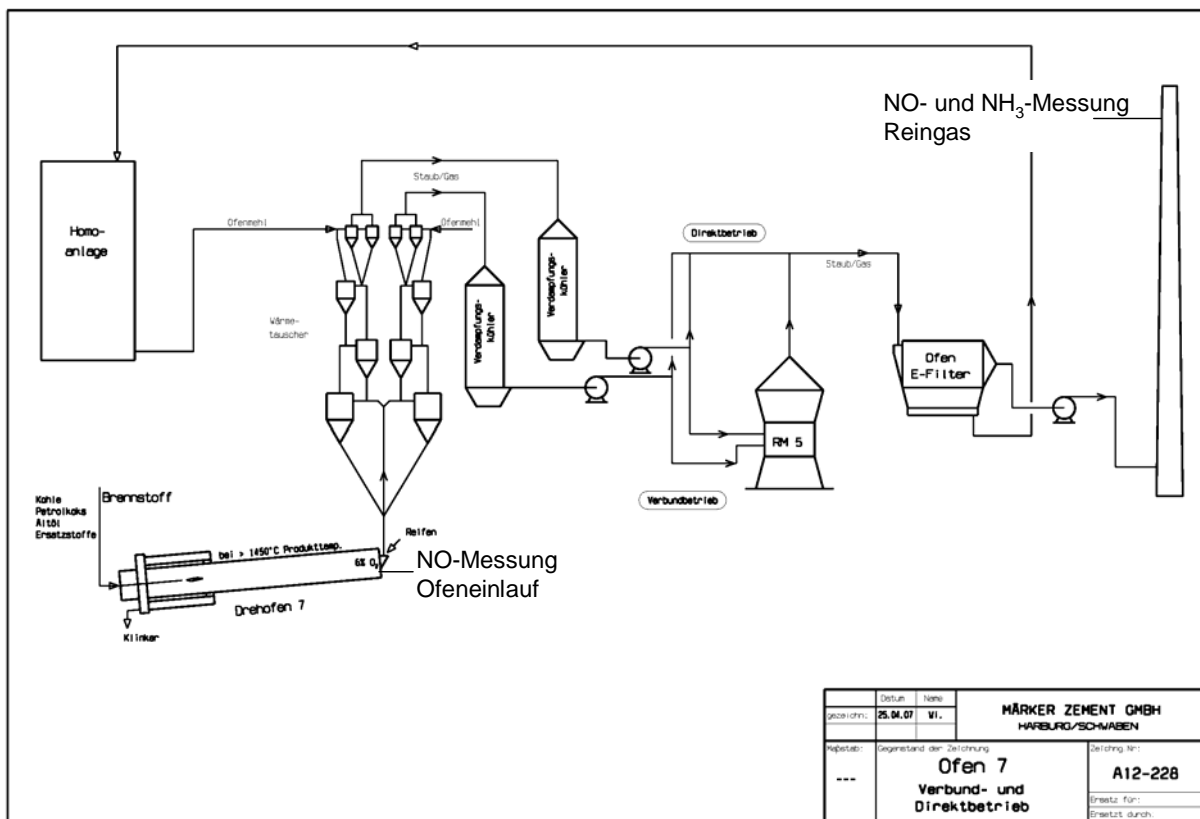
NO- und $NH_3$-Messung
Reingas

Homo-
anlage

Ofenmehl

Staub/Gas

Ofenmehl

Wärme-
tauscher

Verdampfungs-
kühler

Verdampfungs-
kühler

Direktbetrieb

Staub/Gas

Ofen
E-Filter

RM 5

Verbundbetrieb

Kohle
Petrolkoks
Altöl
Ersatzstoffe

Brennstoff

bei > 1450°C Produkttemp.

6% $O_2$

Reifen

NO-Messung
Ofeneinlauf

Drehofen 7

Klinker

| | Datum | Name | MÄRKER ZEMENT GMBH HARBURG/SCHWABEN | |
|---|---|---|---|---|
| gezeichn: | 25.04.07 | Wi. | | |
| Maßstab: | Gegenstand der Zeichnung | | | Zeichng.Nr: |
| --- | Ofen 7 Verbund- und Direktbetrieb | | | A12-228 |
| | | | | Ersatz für: |
| | | | | Ersetzt durch: |